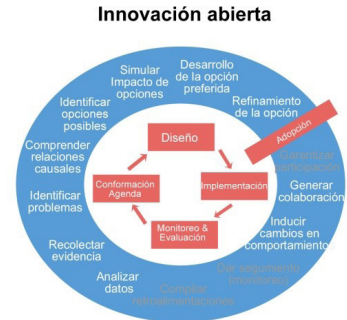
Innovación abierta

Simular Impacto de opciones

Desarrollo de la opción preferida

Refinamiento de la opción

Identificar opciones posibles

Comprender relaciones causales

Identificar problemas

Recolectar evidencia

Analizar datos

Compilar retroalimentaciones

Dar seguimiento resultados

Inducir cambios en comportamiento

Generar colaboración

Garantizar participación

Adopción

Diseño

Implementación

Monitoreo & Evaluación

Conformación Agenda